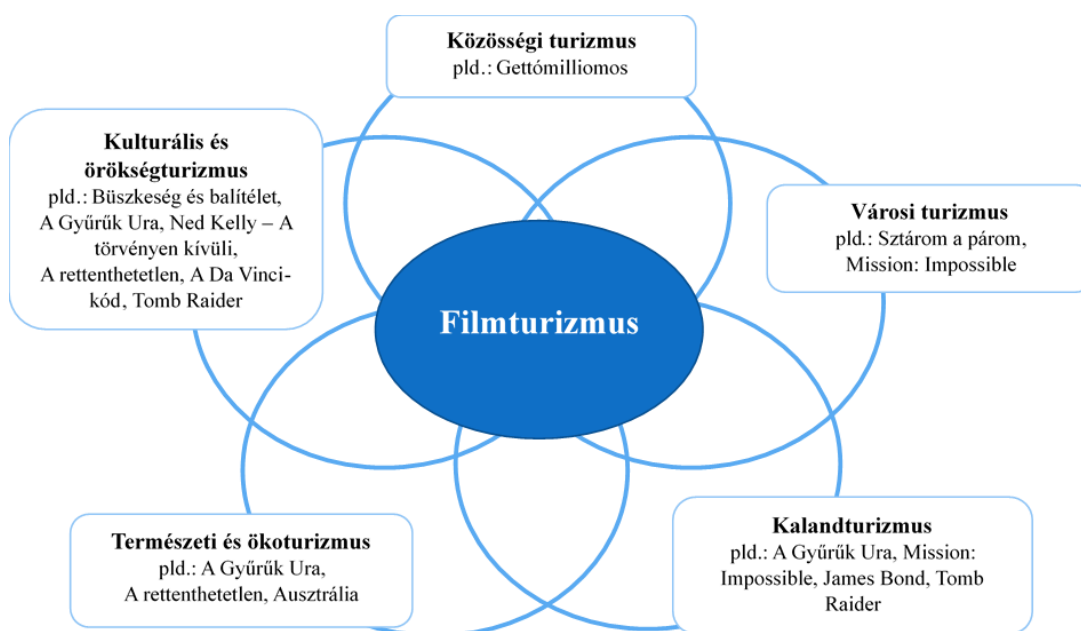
Közösségi turizmus
pld.: Gettómilliomos

Kulturális és örökségturizmus
pld.: Büszkeség és balítélet, A Gyűrűk Ura, Ned Kelly – A törvényen kívüli, A rettenthetetlen, A Da Vinci-kód, Tomb Raider

Városi turizmus
pld.: Sztárom a párom, Mission: Impossible

Filmturizmus

Természeti és ökoturizmus
pld.: A Gyűrűk Ura, A rettenthetetlen, Ausztrália

Kalandturizmus
pld.: A Gyűrűk Ura, Mission: Impossible, James Bond, Tomb Raider